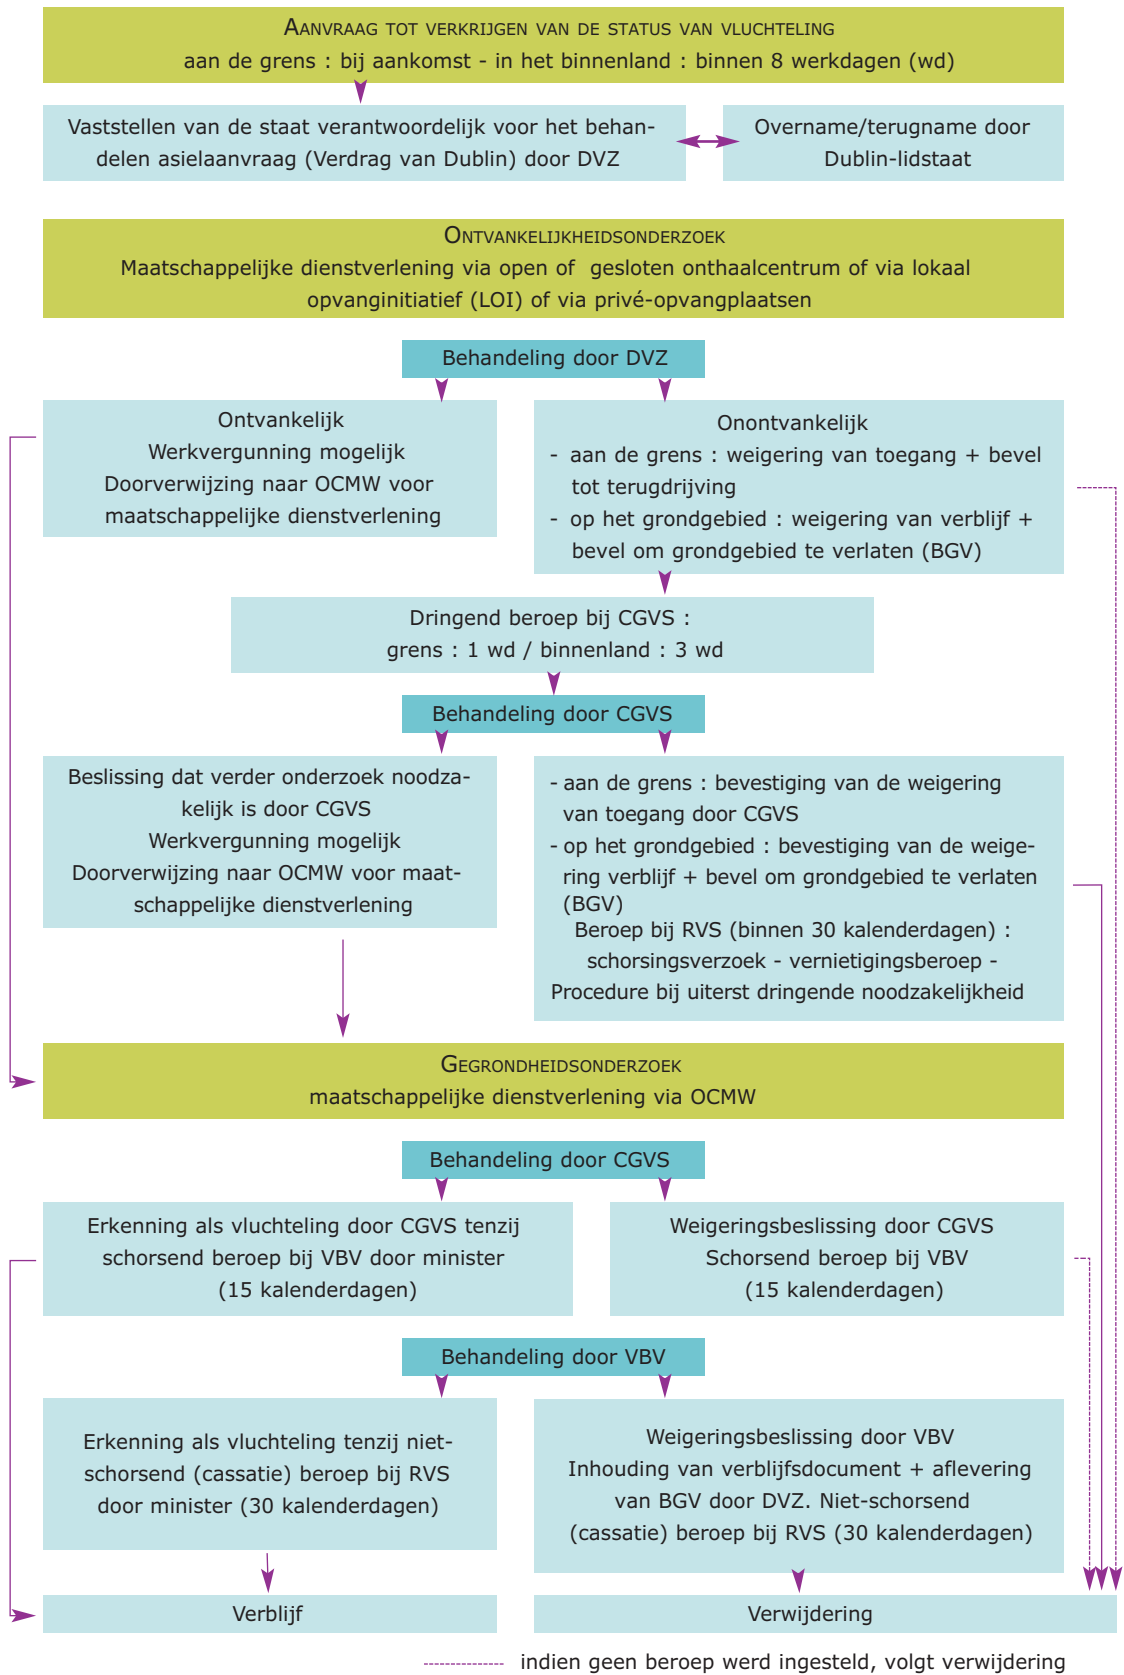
Aanvraag tot verkrijgen van de status van vluchteling
aan de grens : bij aankomst - in het binnenland : binnen 8 werkdagen (wd)

Vaststellen van de staat verantwoordelijk voor het behandelen asielaanvraag (Verdrag van Dublin) door DVZ

Overname/terugname door Dublin-lidstaat

Ontvankelijkheidsonderzoek
Maatschappelijke dienstverlening via open of gesloten onthaalcentrum of via lokaal opvanginitiatief (LOI) of via privé-opvangplaatsen

Behandeling door DVZ

Ontvankelijk
Werkvergunning mogelijk
Doorverwijzing naar OCMW voor maatschappelijke dienstverlening

Onontvankelijk
- aan de grens : weigering van toegang + bevel tot terugdrijving
- op het grondgebied : weigering van verblijf + bevel om grondgebied te verlaten (BGV)

Dringend beroep bij CGVS :
grens : 1 wd / binnenland : 3 wd

Behandeling door CGVS

Beslissing dat verder onderzoek noodzakelijk is door CGVS
Werkvergunning mogelijk
Doorverwijzing naar OCMW voor maatschappelijke dienstverlening

- aan de grens : bevestiging van de weigering van toegang door CGVS
- op het grondgebied : bevestiging van de weigering verblijf + bevel om grondgebied te verlaten (BGV)
Beroep bij RVS (binnen 30 kalenderdagen) :
schorsingsverzoek - vernietigingsberoep -
Procedure bij uiterst dringende noodzakelijkheid

Gegrondheidsonderzoek
maatschappelijke dienstverlening via OCMW

Behandeling door CGVS

Erkenning als vluchteling door CGVS tenzij schorsend beroep bij VBV door minister (15 kalenderdagen)

Weigeringsbeslissing door CGVS
Schorsend beroep bij VBV
(15 kalenderdagen)

Behandeling door VBV

Erkenning als vluchteling tenzij nietschorsend (cassatie) beroep bij RVS door minister (30 kalenderdagen)

Weigeringsbeslissing door VBV
Inhouding van verblijfsdocument + aflevering van BGV door DVZ. Niet-schorsend (cassatie) beroep bij RVS (30 kalenderdagen)

Verblijf

Verwijdering

indien geen beroep werd ingesteld, volgt verwijdering